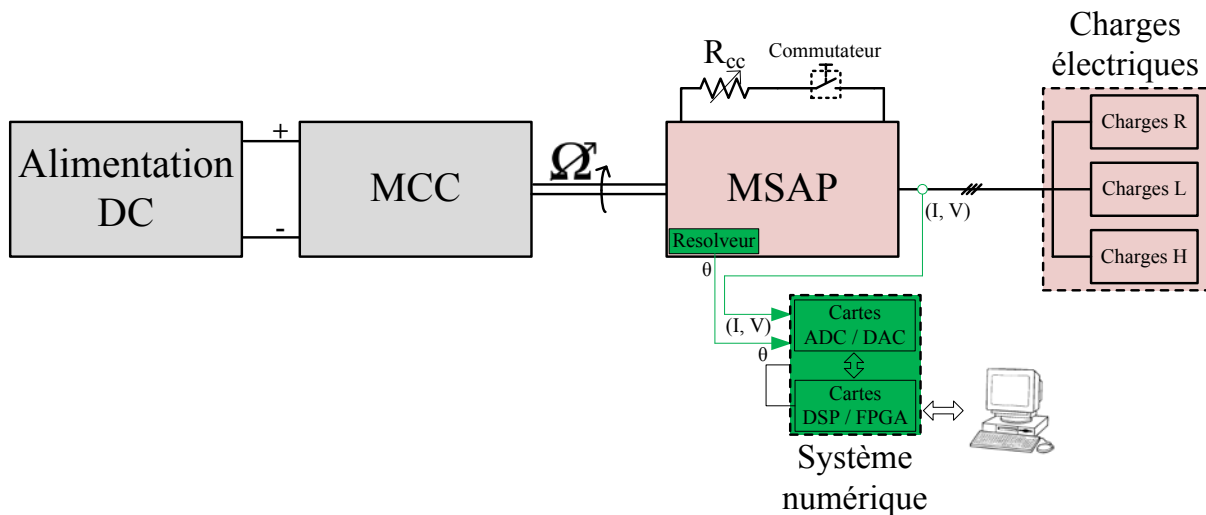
Charges électriques

$R_{cc}$

Commutateur

Alimentation DC

+

-

MCC

$\Omega$

MSAP

Resolveur

(I, V)

Charges R

Charges L

Charges H

θ

(I, V)

θ

Cartes ADC / DAC

Cartes DSP / FPGA

Système numérique